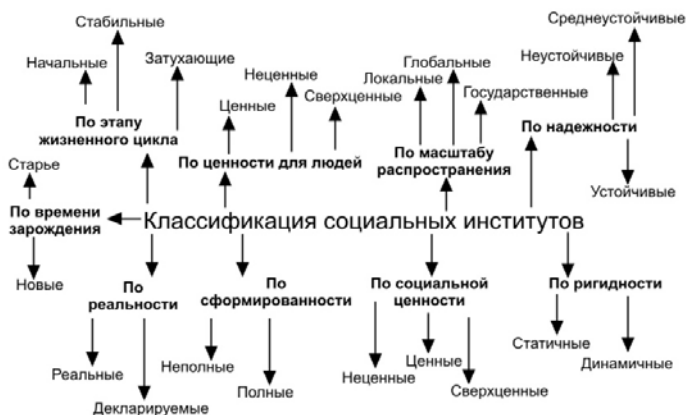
Стабильные
Начальные
Затухающие
По этапу жизненного цикла
Ценные
Неценные
Сверхценные
По ценности для людей
Глобальные
Локальные
Государственные
По масштабу распространения
Среднеустойчивые
Неустойчивые
По надежности
Устойчивые
Старые
По времени зарождения
Классификация социальных институтов
Новые
По реальности
Реальные
Декларируемые
По сформированности
Неполные
Полные
По социальной ценности
Неценные
Ценные
Сверхценные
По ригидности
Статичные
Динамичные